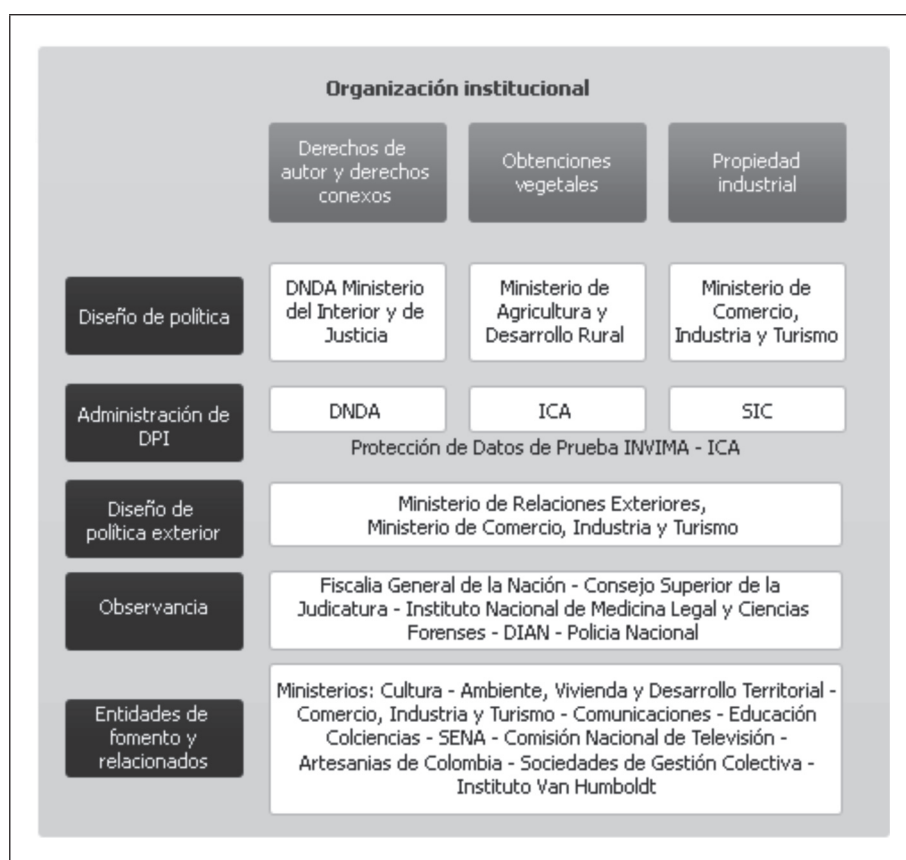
Organización institucional

| | Derechos de autor y derechos conexos | Obtenciones vegetales | Propiedad industrial |
|---|---|---|---|
| Diseño de política | DNDA Ministerio del Interior y de Justicia | Ministerio de Agricultura y Desarrollo Rural | Ministerio de Comercio, Industria y Turismo |
| Administración de DPI | DNDA | ICA | SIC |

Protección de Datos de Prueba INVIMA - ICA

Diseño de política exterior

Ministerio de Relaciones Exteriores, Ministerio de Comercio, Industria y Turismo

Observancia

Fiscalia General de la Nación - Consejo Superior de la Judicatura - Instituto Nacional de Medicina Legal y Ciencias Forenses - DIAN - Policia Nacional

Entidades de fomento y relacionados

Ministerios: Cultura - Ambiente, Vivienda y Desarrollo Territorial - Comercio, Industria y Turismo - Comunicaciones - Educación Colciencias - SENA - Comisión Nacional de Televisión - Artesanias de Colombia - Sociedades de Gestión Colectiva - Instituto Van Humboldt